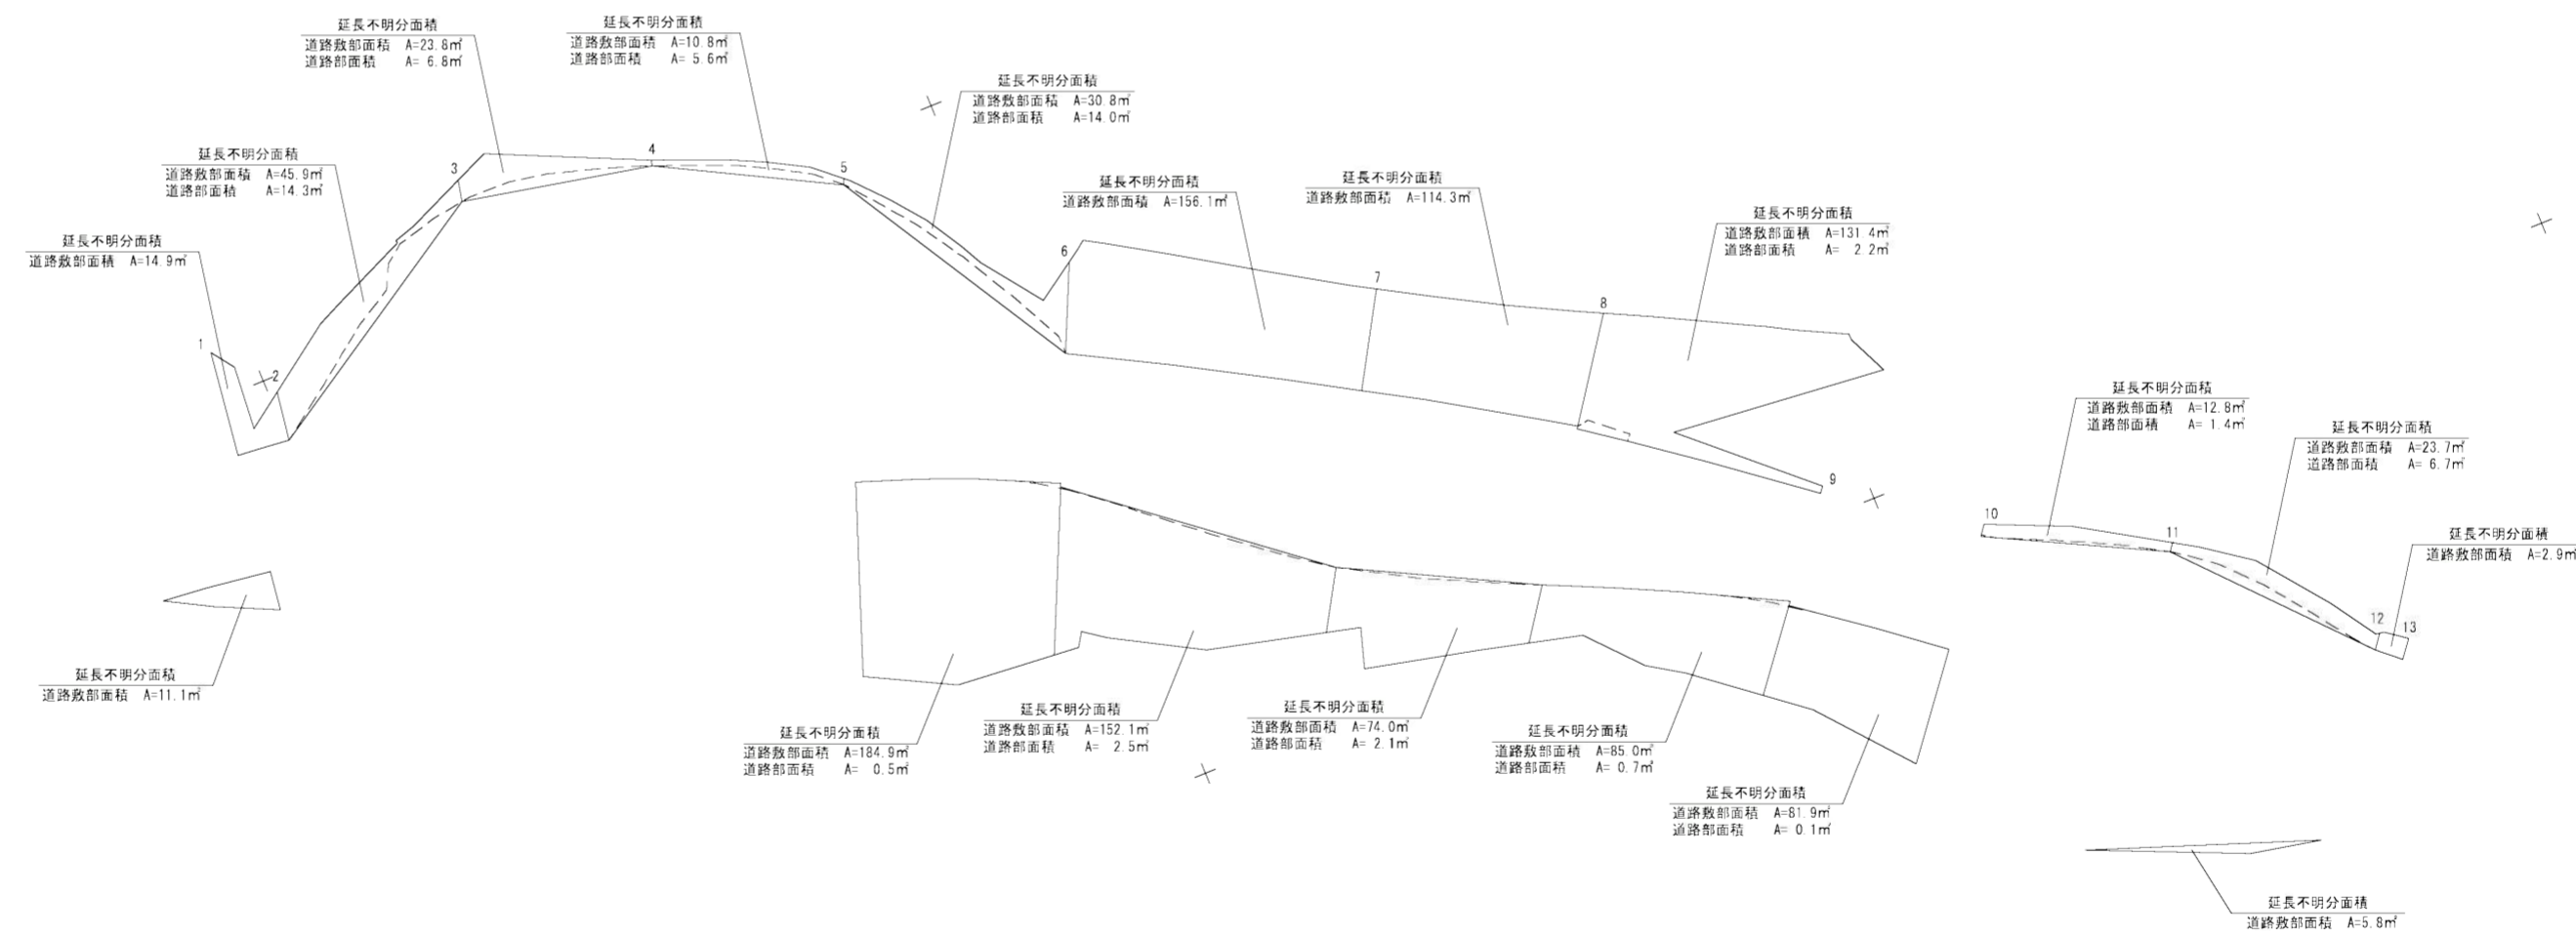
延長不明分面積
道路敷部面積　A=23.8㎡
道路部面積　A= 6.8㎡

延長不明分面積
道路敷部面積　A=10.8㎡
道路部面積　A= 5.6㎡

延長不明分面積
道路敷部面積　A=30.8㎡
道路部面積　A=14.0㎡

延長不明分面積
道路敷部面積　A=45.9㎡
道路部面積　A=14.3㎡

延長不明分面積
道路敷部面積　A=14.9㎡

延長不明分面積
道路敷部面積　A=156.1㎡

延長不明分面積
道路敷部面積　A=114.3㎡

延長不明分面積
道路敷部面積　A=131.4㎡
道路部面積　A= 2.2㎡

1 2 3 4 5 6 7 8 9

延長不明分面積
道路敷部面積　A=12.8㎡
道路部面積　A= 1.4㎡

延長不明分面積
道路敷部面積　A=23.7㎡
道路部面積　A= 6.7㎡

10 11 12 13

延長不明分面積
道路敷部面積　A=2.9㎡

延長不明分面積
道路敷部面積　A=11.1㎡

延長不明分面積
道路敷部面積　A=184.9㎡
道路部面積　A= 0.5㎡

延長不明分面積
道路敷部面積　A=152.1㎡
道路部面積　A= 2.5㎡

延長不明分面積
道路敷部面積　A=74.0㎡
道路部面積　A= 2.1㎡

延長不明分面積
道路敷部面積　A=85.0㎡
道路部面積　A= 0.7㎡

延長不明分面積
道路敷部面積　A=81.9㎡
道路部面積　A= 0.1㎡

延長不明分面積
道路敷部面積　A=5.8㎡